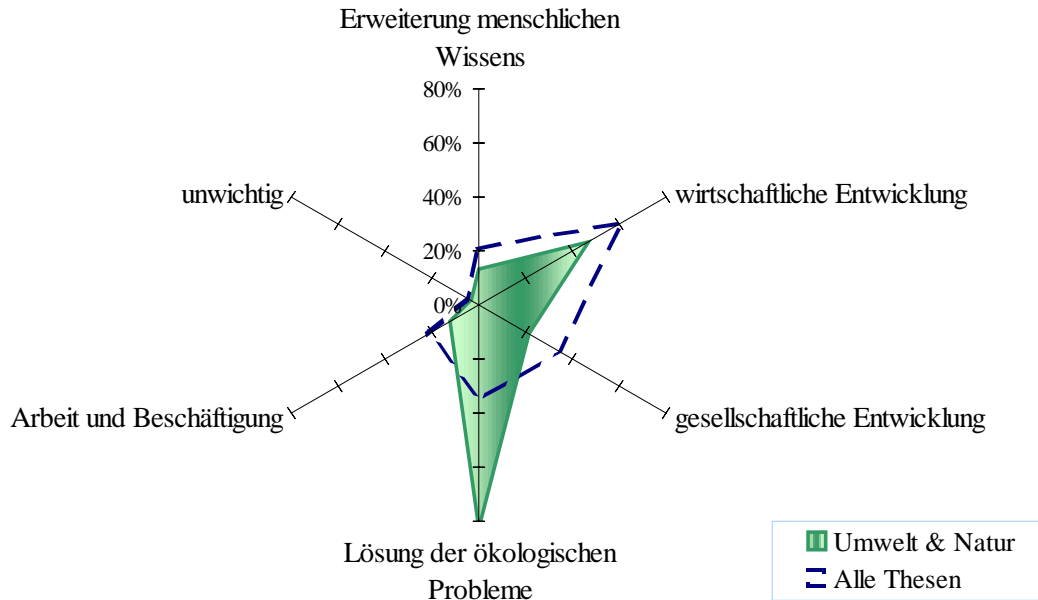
Erweiterung menschlichen Wissens

80%

60%

40%

20%

0%

unwichtig

wirtschaftliche Entwicklung

gesellschaftliche Entwicklung

Arbeit und Beschäftigung

Lösung der ökologischen Probleme

Umwelt & Natur

Alle Thesen